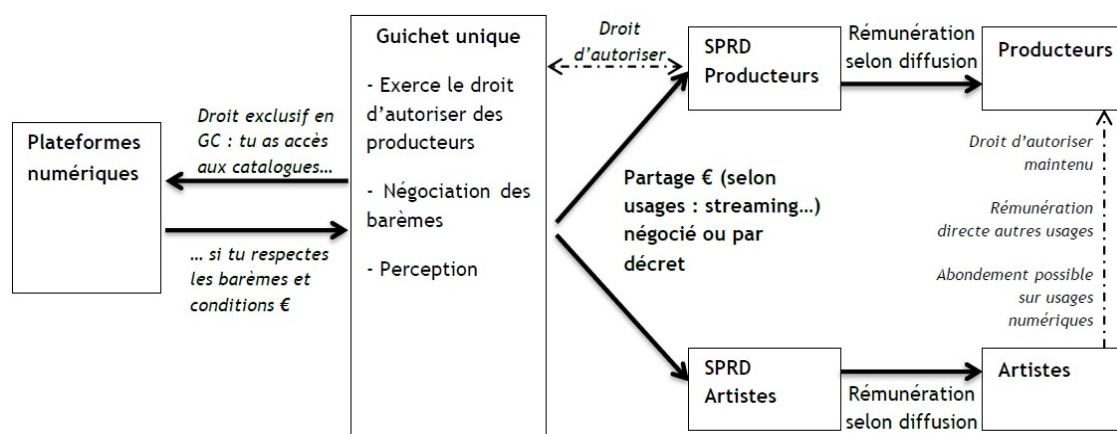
Plateformes numériques

Droit exclusif en GC : tu as accès aux catalogues…

… si tu respectes les barèmes et conditions €

Guichet unique

- Exerce le droit d'autoriser des producteurs

- Négociation des barèmes

- Perception

Droit d'autoriser

Partage € (selon usages : streaming…) négocié ou par décret

SPRD Producteurs

Rémunération selon diffusion

Producteurs

Droit d'autoriser maintenu

Rémunération directe autres usages

Abondement possible sur usages numériques

SPRD Artistes

Rémunération selon diffusion

Artistes